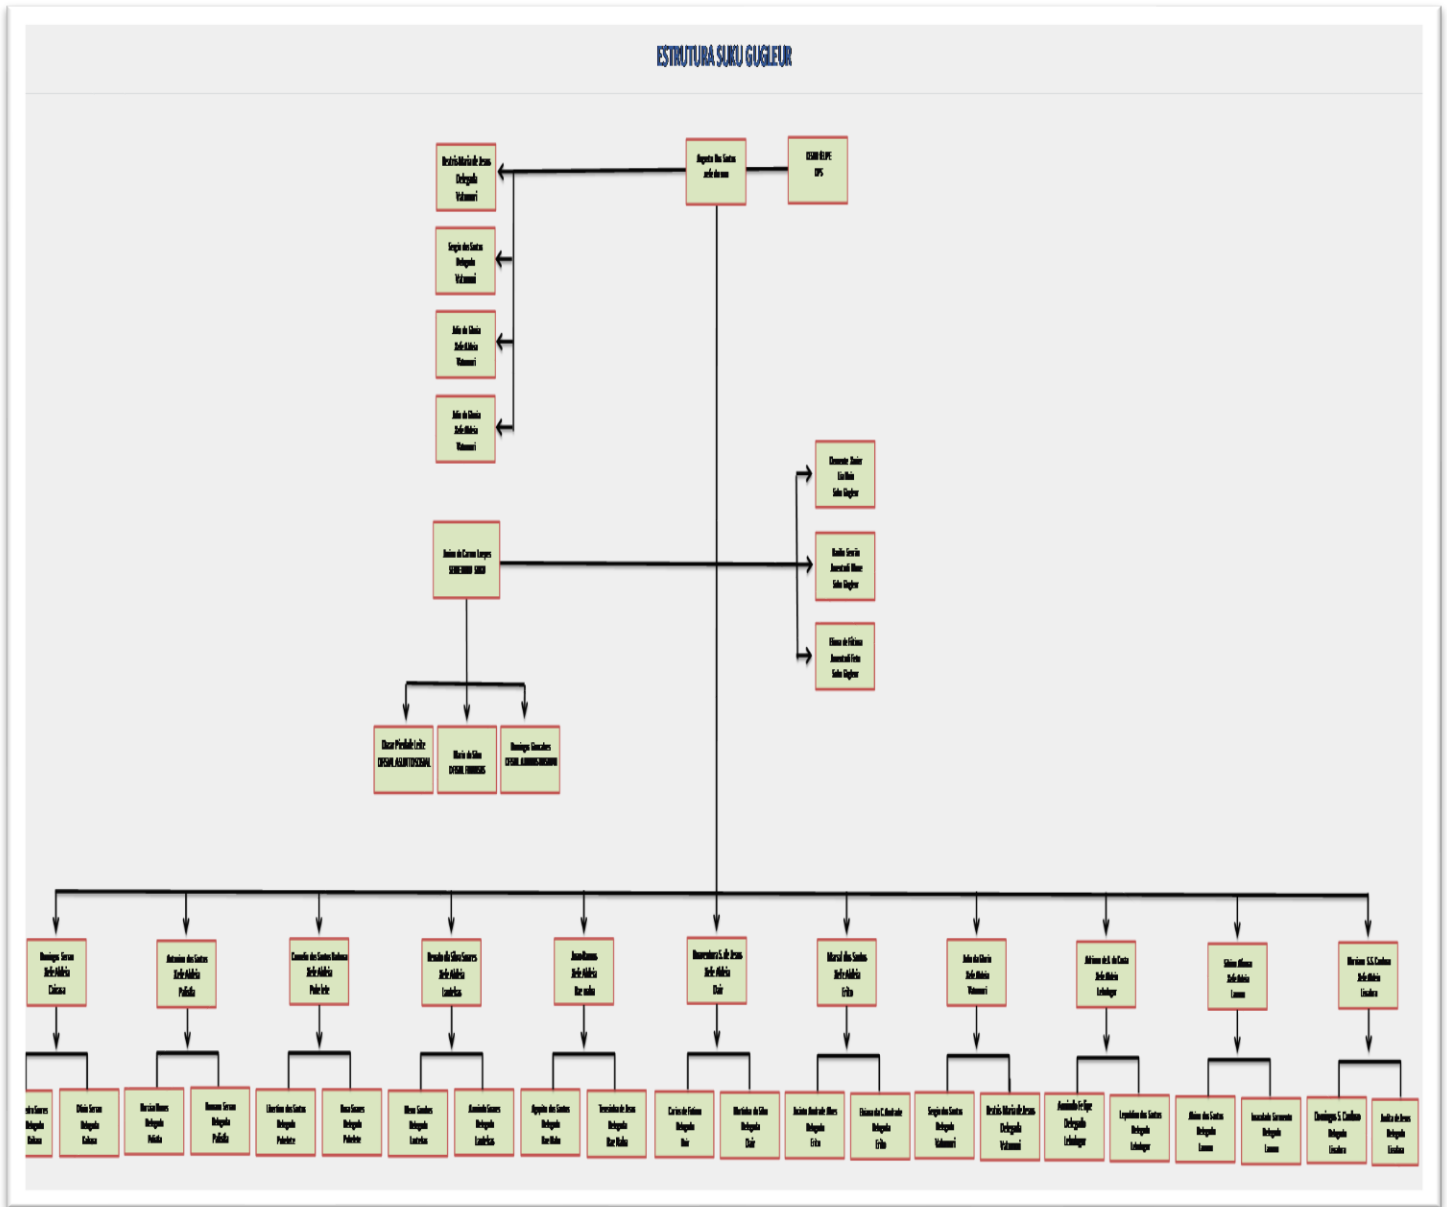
ESTRUTURA SUKU GUGLEUR

Augusto Dos Santos
Xefe de suco

CESAR FILIPE
LPS

Beatriz Maria de Jesus
Delegada
Vatumori

Sergio dos Santos
Delegado
Vatumori

Julio da Gloria
Xefe Aldeia
Vatumori

Julio da Gloria
Xefe Aldeia
Vatumori

Clemente Amior
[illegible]
Suku Gugleur

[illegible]
Joventude Mane
Suku Gugleur

Eliana de Fatima
Joventude Feto
Suku Gugleur

Anina do Carmo Lopes
SEKRETARIU SUKU

Oscar Piedade Leite
OFISIAL ASUNTU SOSIAL

Maria da Silva
OFISIAL FINANSAS

Domingos Goncalves
OFISIAL ADMINISTRASAUN

Domingos Seran
Xefe Aldeia
Caicasa

Antonino dos Santos
Xefe Aldeia
Palistia

Cornelio dos Santos Barbosa
Xefe Aldeia
Pelete

Renato da Silva Soares
Xefe Aldeia
Lautekas

Jose Ramos
Xefe Aldeia
Bar nalu

Boaventura S. de Jesus
Xefe Aldeia
Dair

Marcal dos Santos
Xefe Aldeia
Erita

Julio da Gloria
Xefe Aldeia
Vatumori

Adriano de S. da Costa
Xefe Aldeia
Lebulugar

Silvino Afonso
Xefe Aldeia
Lauan

Mariano S.S. Cardoso
Xefe Aldeia
Liculoca

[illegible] Soares
Delegado
Caicasa

Olivio Seran
Delegado
Caicasa

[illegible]
Delegado
Palistia

Rosano Seran
Delegado
Palistia

Libertino dos Santos
Delegado
Pelete

Rosa Soares
Delegado
Pelete

Olivo Soares
Delegado
Lautekas

Armindo Soares
Delegado
Lautekas

Agapito dos Santos
Delegado
Bar Nalu

Teresinha de Jesus
Delegada
Bar Nalu

Carlos da Fatima
Delegado
Dair

Marinha da Silva
Delegada
Dair

Jacinta Andrade Alves
Delegada
Erita

Etiana da C. Andrade
Delegada
Erita

Sergio dos Santos
Delegado
Vatumori

Beatriz Maria de Jesus
Delegada
Vatumori

Armindo Felipe
Delegado
Lebulugar

Lepoldina dos Santos
Delegada
Lebulugar

Abino dos Santos
Delegado
Lauan

Imaculada Sarmento
Delegada
Lauan

Domingos S. Cardoso
Delegado
Liculoca

Anita de Jesus
Delegada
Liculoca